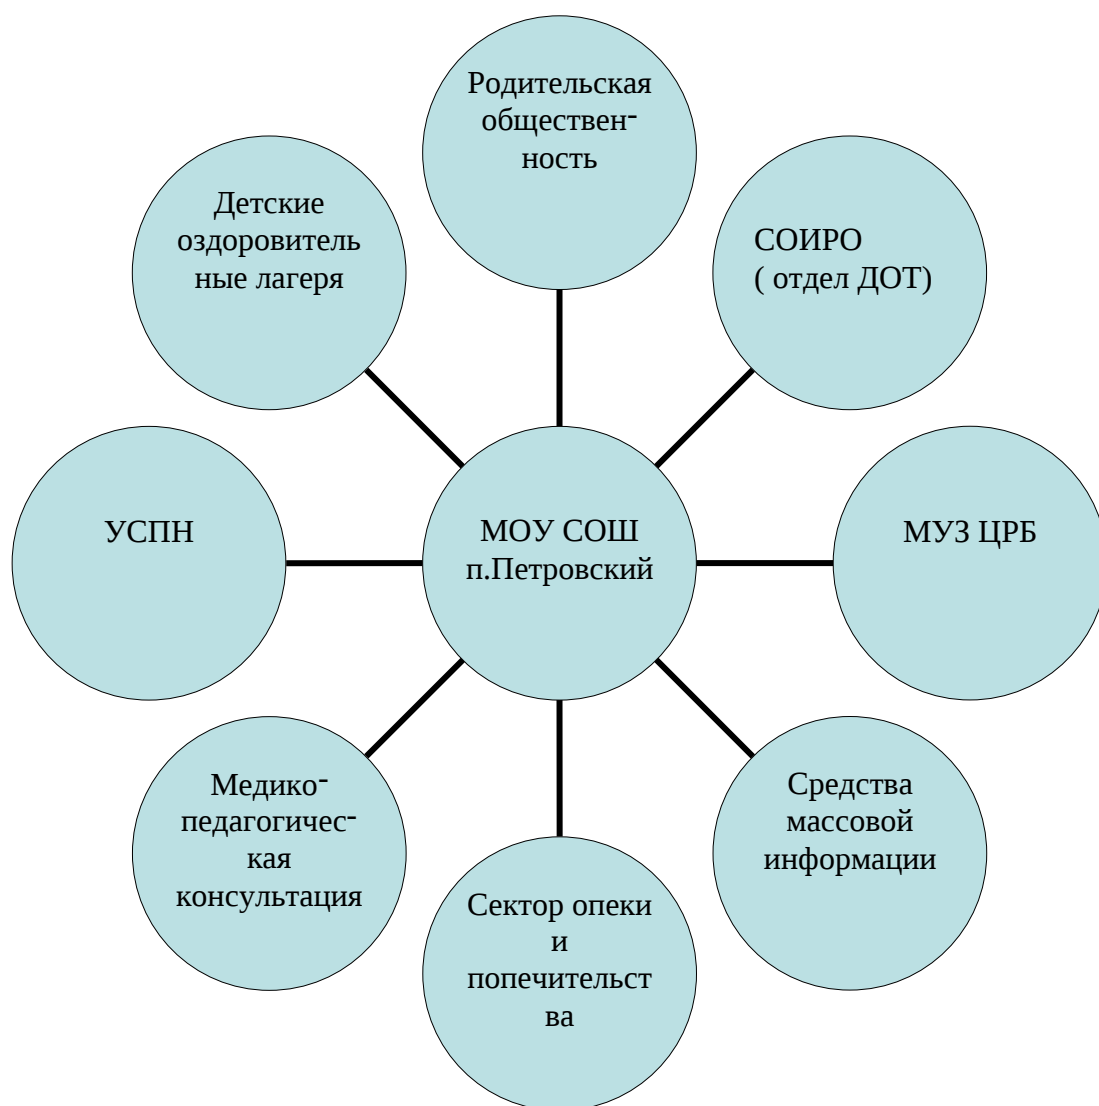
Родительская общественность

Детские оздоровительные лагеря

СОИРО ( отдел ДОТ)

УСПН

МОУ СОШ п.Петровский

МУЗ ЦРБ

Медико-педагогическая консультация

Средства массовой информации

Сектор опеки и попечительства